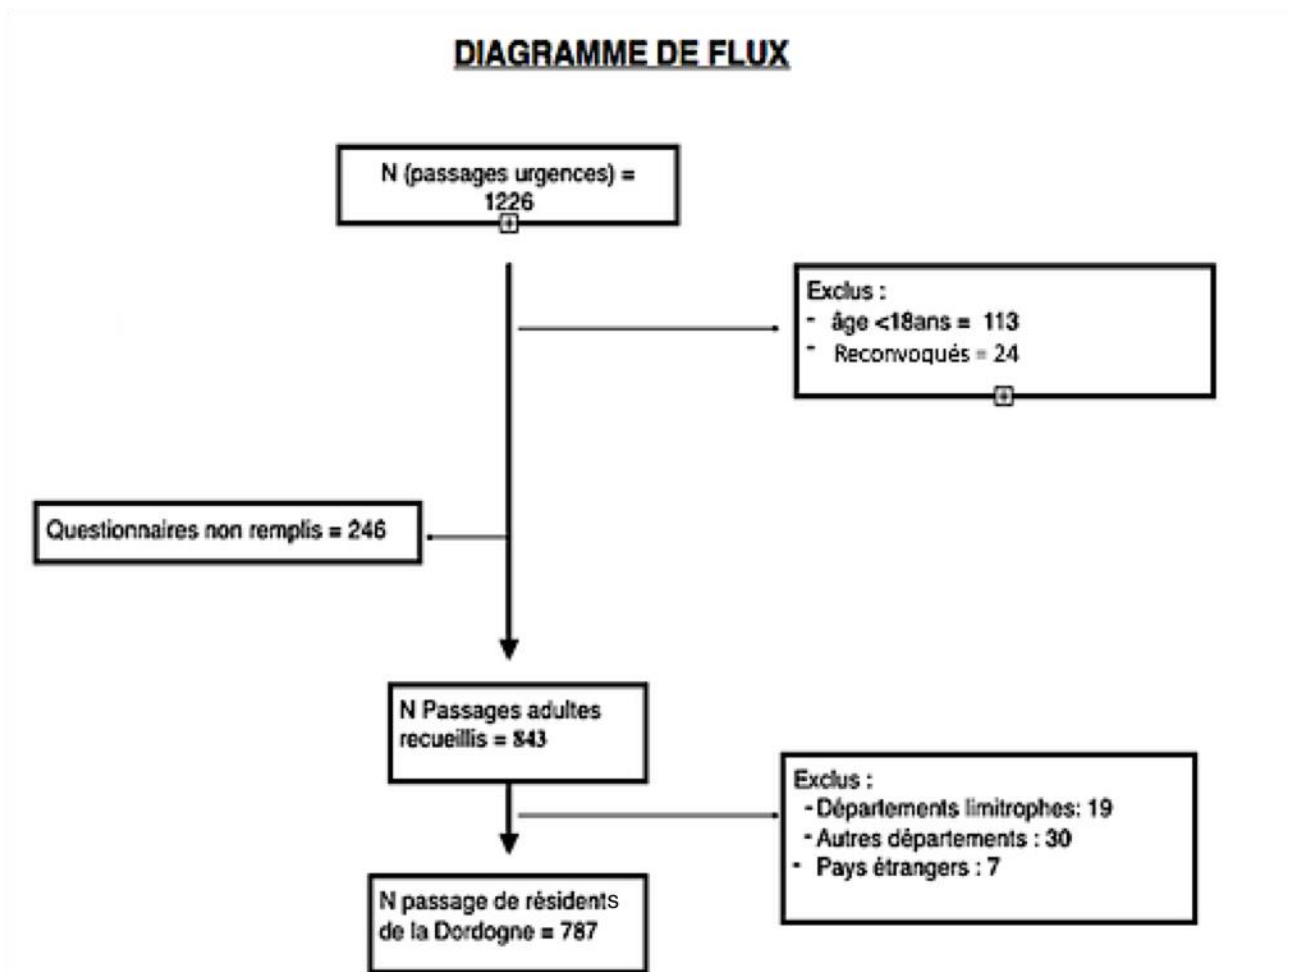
DIAGRAMME DE FLUX

N (passages urgences) = 1226

Exclus :
- âge <18ans = 113
- Reconvoqués = 24

Questionnaires non remplis = 246

N Passages adultes recueillis = 843

Exclus :
- Départements limitrophes: 19
- Autres départements : 30
- Pays étrangers : 7

N passage de résidents de la Dordogne = 787